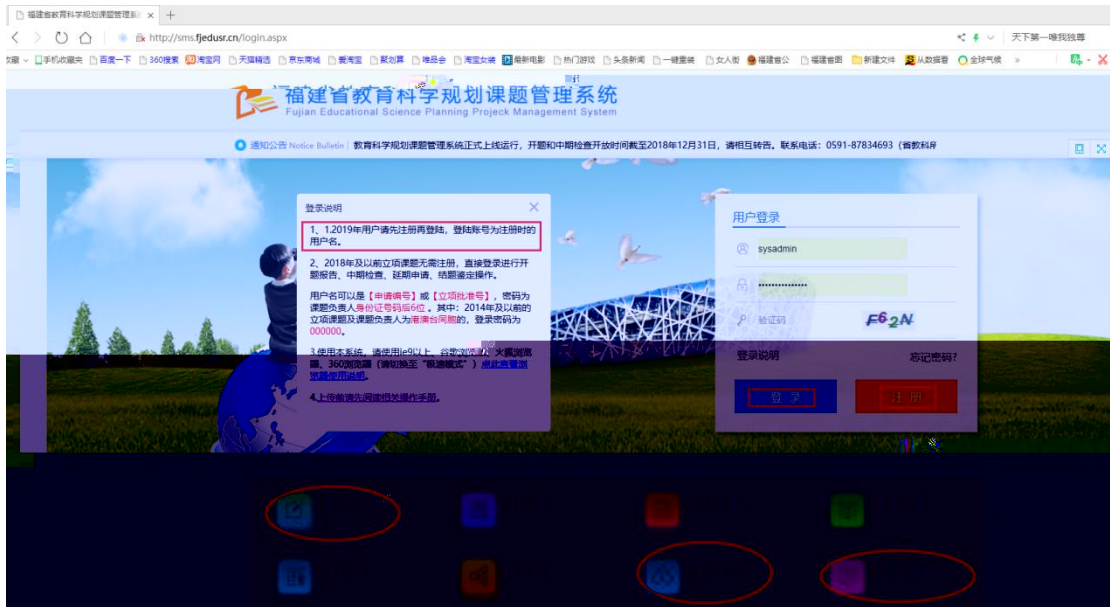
福建省教育科学规划课题管理系 × +

http://sms.fjedusr.cn/login.aspx

天下第一唯我独尊

收藏 手机收藏夹 百度一下 360搜索 淘宝网 天猫精选 京东商城 爱淘宝 聚划算 唯品会 淘宝女装 最新电影 热门游戏 头条新闻 一键重装 女人街 福建省公 福建省图 新建文件 从数据看 全球气候 »

福建省教育科学规划课题管理系统
Fujian Educational Science Planning Project Management System

通知公告 Notice Bulletin | 教育科学规划课题管理系统正式上线运行，开题和中期检查开放时间截至2018年12月31日，请相互转告。联系电话：0591-87834693（省教科所

登录说明

1、1.2019年用户请先注册再登陆，登陆账号为注册时的用户名。

2、2018年及以前立项课题无需注册，直接登录进行开题报告、中期检查、延期申请、结题鉴定操作。

用户名可以是【申请编号】或【立项批准号】，密码为课题负责人身份证号码后6位。其中：2014年及以前的立项课题及课题负责人为港澳台同胞的，登录密码为000000。

3.使用本系统，请使用ie9以上、谷歌浏览器、火狐浏览器、360浏览器（请切换至"极速模式"）点此查看浏览器使用说明。

4.上传前请先阅读相关操作手册。

用户登录

sysadmin

••••••••••••••

验证码

F62N

登录说明

忘记密码?

登 录

注 册